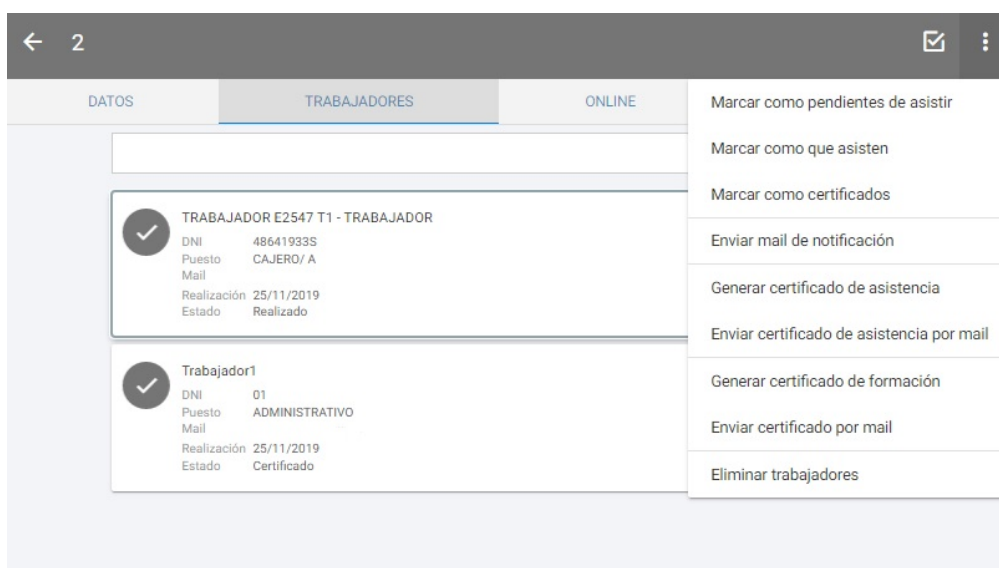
← 2

DATOS
TRABAJADORES
ONLINE

TRABAJADOR E2547 T1 - TRABAJADOR
DNI 48641933S
Puesto CAJERO/ A
Mail
Realización 25/11/2019
Estado Realizado

Trabajador1
DNI 01
Puesto ADMINISTRATIVO
Mail
Realización 25/11/2019
Estado Certificado

Marcar como pendientes de asistir
Marcar como que asisten
Marcar como certificados
Enviar mail de notificación
Generar certificado de asistencia
Enviar certificado de asistencia por mail
Generar certificado de formación
Enviar certificado por mail
Eliminar trabajadores